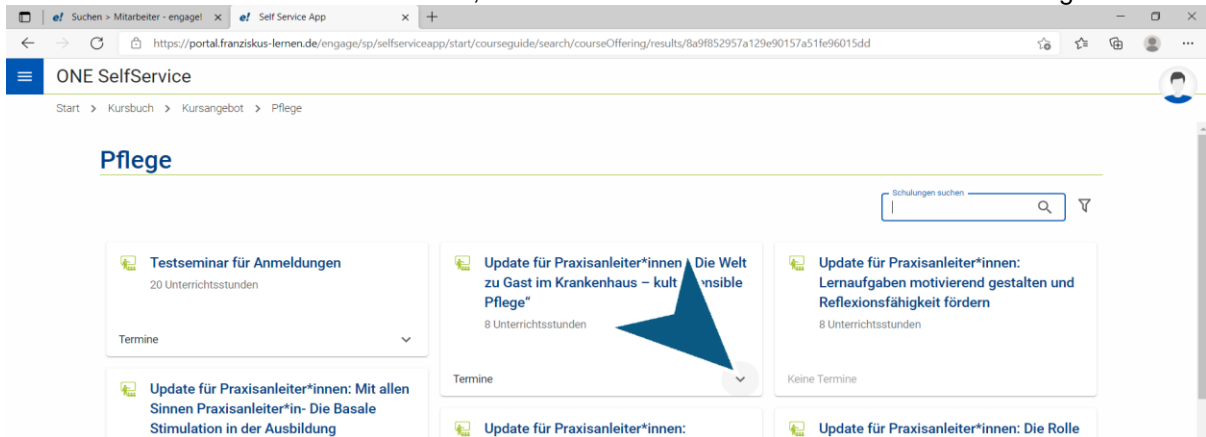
Suchen > Mitarbeiter - engage! ×
Self Service App ×
https://portal.franziskus-lernen.de/engage/sp/selfserviceapp/start/courseguide/search/courseOffering/results/8a9f852957a129e90157a51fe96015dd

ONE SelfService

Start > Kursbuch > Kursangebot > Pflege

Pflege

Schulungen suchen

Testseminar für Anmeldungen
20 Unterrichtsstunden
Termine

Update für Praxisanleiter*innen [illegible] Die Welt zu Gast im Krankenhaus – kult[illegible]ensible Pflege"
8 Unterrichtsstunden
Termine

Update für Praxisanleiter*innen: Lernaufgaben motivierend gestalten und Reflexionsfähigkeit fördern
8 Unterrichtsstunden
Keine Termine

Update für Praxisanleiter*innen: Mit allen Sinnen Praxisanleiter*in- Die Basale Stimulation in der Ausbildung

Update für Praxisanleiter*innen:

Update für Praxisanleiter*innen: Die Rolle